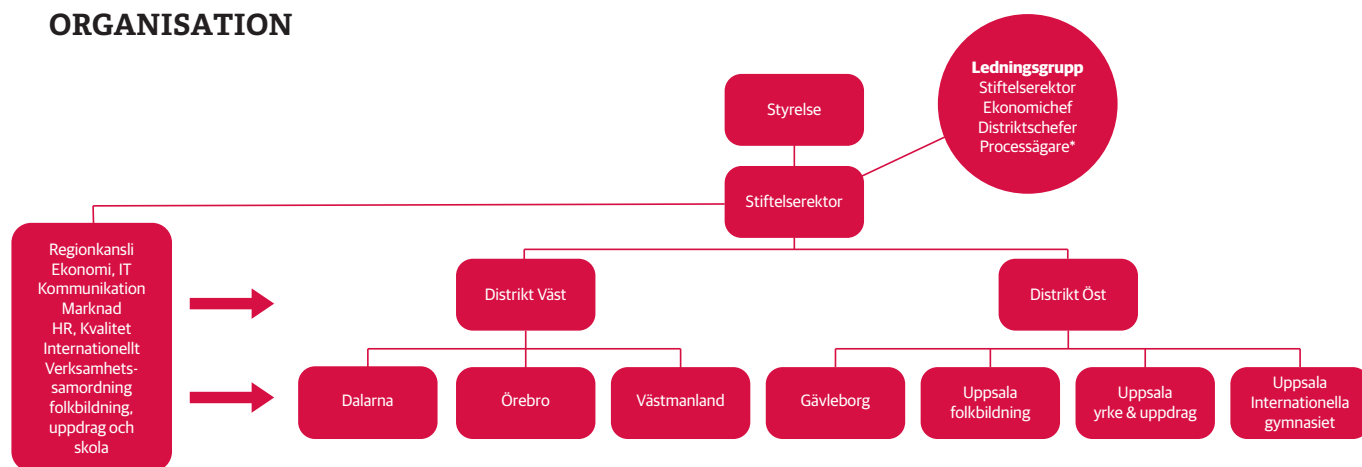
ORGANISATION

Styrelse

Ledningsgrupp
Stiftelserektor
Ekonomichef
Distriktschefer
Processägare*

Stiftelserektor

Regionkansli
Ekonomi, IT
Kommunikation
Marknad
HR, Kvalitet
Internationellt
Verksamhetssamordning
folkbildning, uppdrag och skola

Distrikt Väst

Distrikt Öst

Dalarna

Örebro

Västmanland

Gävleborg

Uppsala folkbildning

Uppsala yrke & uppdrag

Uppsala Internationella gymnasiet